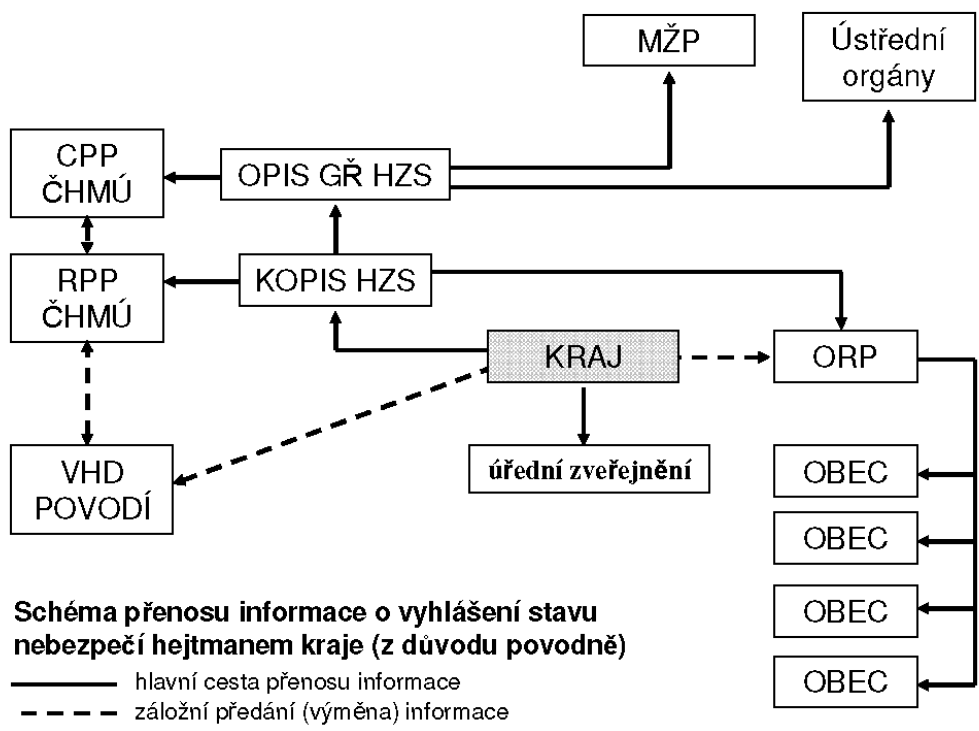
MŽP

Ústřední orgány

CPP ČHMÚ

OPIS GŘ HZS

RPP ČHMÚ

KOPIS HZS

KRAJ

ORP

VHD POVODÍ

úřední zveřejnění

OBEC

OBEC

OBEC

OBEC

Schéma přenosu informace o vyhlášení stavu nebezpečí hejtmanem kraje (z důvodu povodně)

hlavní cesta přenosu informace

záložní předání (výměna) informace